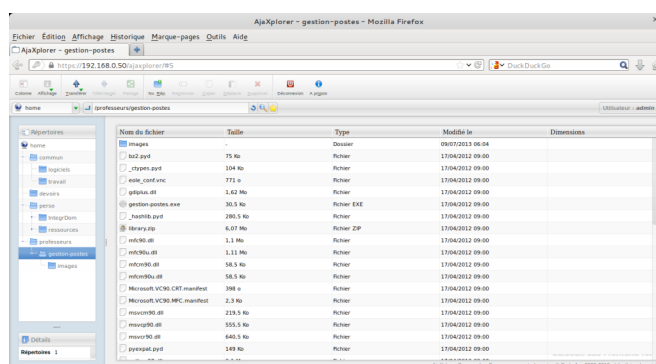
AjaXplorer - gestion-postes - Mozilla Firefox

Fichier Édition Affichage Historique Marque-pages Outils Aide

AjaXplorer - gestion-postes

https://192.168.0.50/ajaxplorer/#5

DuckDuckGo

Colonne Affichage Transférer Télécharger Partager Nv Rép. Propriétés Copier Déplacer Supprimer Déconnexion A propos

home /professeurs/gestion-postes

Utilisateur : admin

Répertoires

home
commun
logiciels
travail
devoirs
perso
IntegrDom
ressources
professeurs
gestion-postes
images

Details
Répertoires 1

| Nom du fichier | Taille | Type | Modifié le | Dimensions |
|---|---|---|---|---|
| images | - | Dossier | 09/07/2013 06:04 | |
| bz2.pyd | 75 Ko | Fichier | 17/04/2012 09:00 | |
| _ctypes.pyd | 104 Ko | Fichier | 17/04/2012 09:00 | |
| eole_conf.vnc | 771 o | Fichier | 17/04/2012 09:00 | |
| gdiplus.dll | 1,62 Mo | Fichier | 17/04/2012 09:00 | |
| gestion-postes.exe | 30,5 Ko | Fichier EXE | 17/04/2012 09:00 | |
| _hashlib.pyd | 280,5 Ko | Fichier | 17/04/2012 09:00 | |
| library.zip | 6,07 Mo | Fichier ZIP | 17/04/2012 09:00 | |
| mfc90.dll | 1,1 Mo | Fichier | 17/04/2012 09:00 | |
| mfc90u.dll | 1,11 Mo | Fichier | 17/04/2012 09:00 | |
| mfcm90.dll | 58,5 Ko | Fichier | 17/04/2012 09:00 | |
| mfcm90u.dll | 58,5 Ko | Fichier | 17/04/2012 09:00 | |
| Microsoft.VC90.CRT.manifest | 398 o | Fichier | 17/04/2012 09:00 | |
| Microsoft.VC90.MFC.manifest | 2,3 Ko | Fichier | 17/04/2012 09:00 | |
| msvcm90.dll | 219,5 Ko | Fichier | 17/04/2012 09:00 | |
| msvcp90.dll | 555,5 Ko | Fichier | 17/04/2012 09:00 | |
| msvcr90.dll | 640,5 Ko | Fichier | 17/04/2012 09:00 | |
| pyexpat.pyd | 149 Ko | Fichier | 17/04/2012 09:00 | |